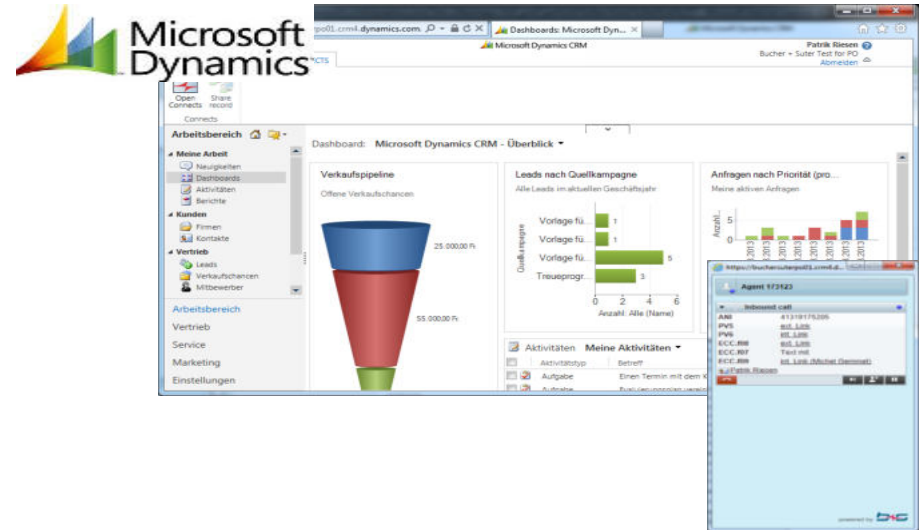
Microsoft Dynamics

po01.crm4.dynamics.com
Dashboards: Microsoft Dyn...
Microsoft Dynamics CRM
Patrik Riesen
Bucher + Suter Test for PO
Abmelden

CTS
Open Connects
Share record
Connects

Arbeitsbereich
Meine Arbeit
Neuigkeiten
Dashboards
Aktivitäten
Berichte
Kunden
Firmen
Kontakte
Vertrieb
Leads
Verkaufschancen
Mitbewerber

Arbeitsbereich
Vertrieb
Service
Marketing
Einstellungen

Dashboard: Microsoft Dynamics CRM - Überblick

Verkaufspipeline
Offene Verkaufschancen
25.000,00 Fr.
55.000,00 Fr.

Leads nach Quellkampagne
Alle Leads im aktuellen Geschäftsjahr
Quellkampagne
Vorlage fü... 1
Vorlage fü... 1
Vorlage fü... 5
Treueprogr... 3
0 2 4 6
Anzahl: Alle (Name)

Anfragen nach Priorität (pro...
Meine aktiven Anfragen
Anzahl
5
0
2013 2013 2013 2013 2013 2013 2013 2013 2013

Aktivitäten Meine Aktivitäten
Aktivitätstyp Betreff
Aufgabe Einen Termin mit dem K
Aufgabe

https://buchersuterpo01.crm4.d...
Agent 173123
Inbound call
ANI 41319175205
PV5 ext. Link
PV6 int. Link
ECC.R6 ext. Link
ECC.R7 Text mit
ECC.R8 int. Link (Michel Gemmet)
s./Patrik Riesen

powered by